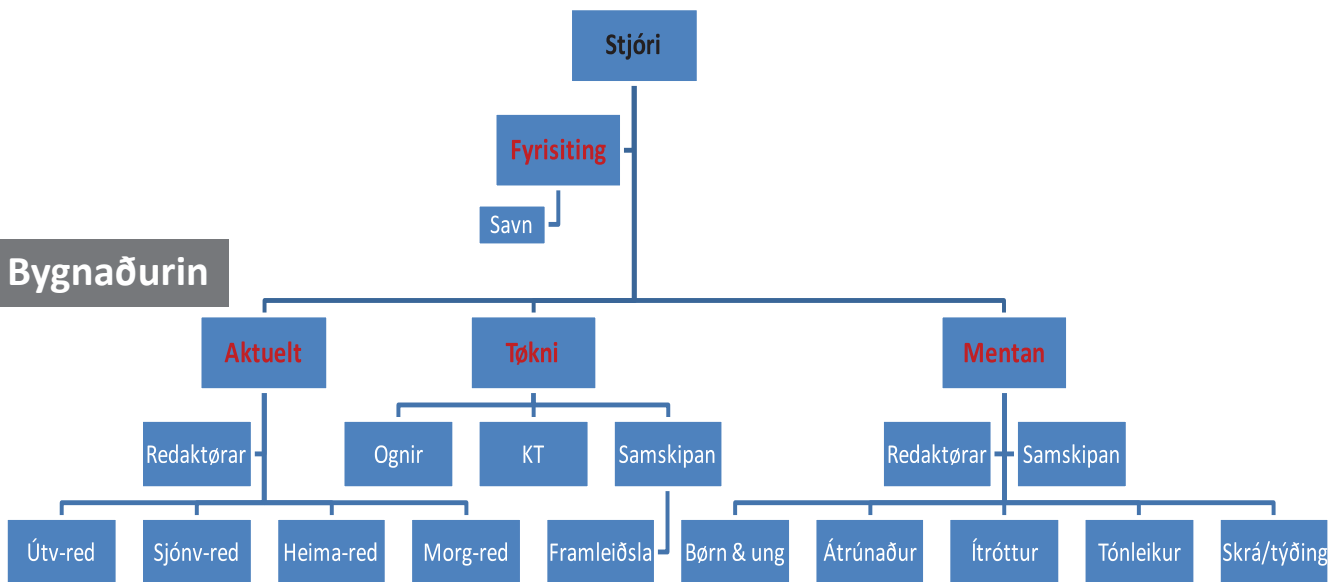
Stjóri

Fyrisiting

Savn

Bygnaðurin

Aktuelt

Tøkni

Mentan

Redaktørar

Ognir

KT

Samskipan

Redaktørar

Samskipan

Útv-red

Sjónv-red

Heima-red

Morg-red

Framleiðsla

Børn & ung

Átrúnaður

Ítróttur

Tónleikur

Skrá/týðing